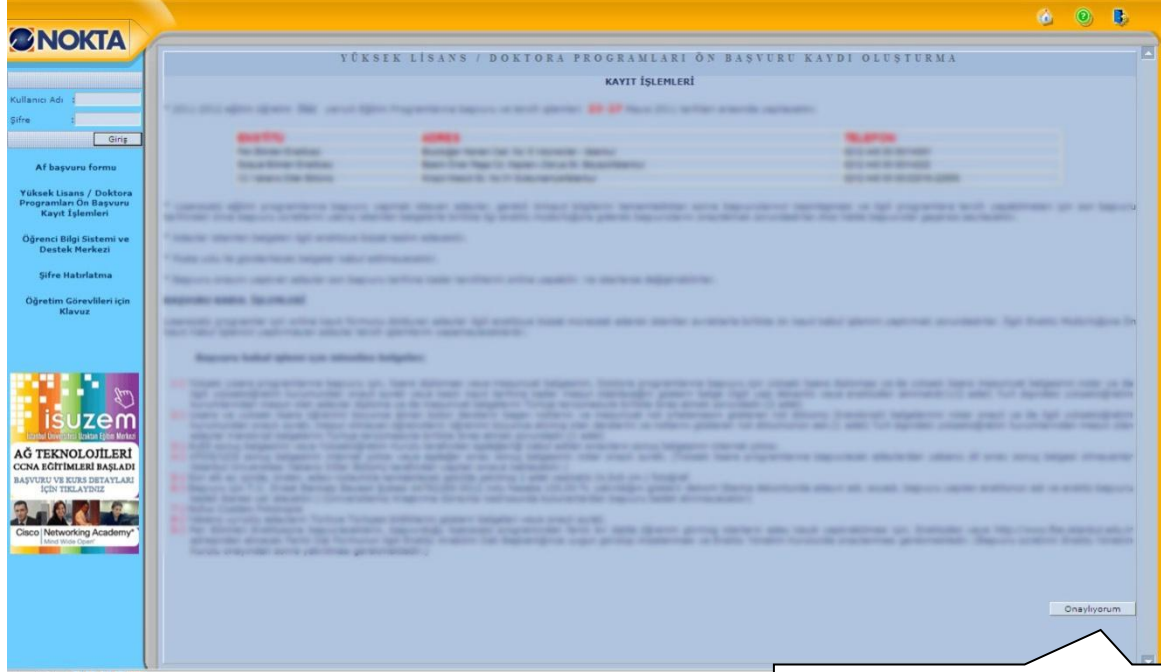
NOKTA

Kullanıcı Adı :
Şifre :
Giriş

Af başvuru formu

Yüksek Lisans / Doktora Programları Ön Başvuru Kayıt İşlemleri

Öğrenci Bilgi Sistemi ve Destek Merkezi

Şifre Hatırlatma

Öğretim Görevlileri için Klavuz

isuzem

AĞ TEKNOLOJİLERİ
CCNA EĞİTİMLERİ BAŞLADI
BAŞVURU VE KURS DETAYLARI İÇİN TIKLAYINIZ

Cisco Networking Academy

YÜKSEK LİSANS / DOKTORA PROGRAMLARI ÖN BAŞVURU KAYDI OLUŞTURMA

KAYIT İŞLEMLERİ

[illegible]

| ENSTİTÜ | ADRES | TELEFON |
|---|---|---|
| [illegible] | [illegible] | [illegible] |
| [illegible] | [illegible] | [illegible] |
| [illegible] | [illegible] | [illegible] |

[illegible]

Onaylıyorum